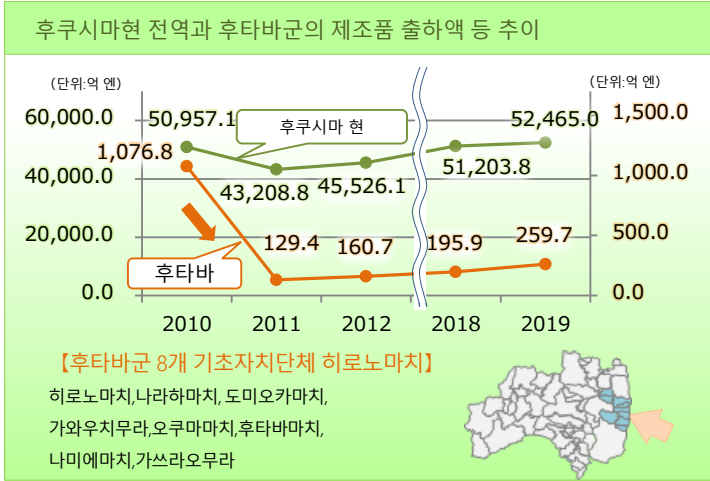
후쿠시마현 전역과 후타바군의 제조품 출하액 등 추이

(단위:억 엔)

(단위:억 엔)

60,000.0
40,000.0
20,000.0
0.0

1,500.0
1,000.0
500.0
0.0

50,957.1
1,076.8
후쿠시마 현
43,208.8
45,526.1
51,203.8
52,465.0
129.4
160.7
195.9
259.7
후타바

2010
2011
2012
2018
2019

【후타바군 8개 기초자치단체 히로노마치】
히로노마치,나라하마치, 도미오카마치,
가와우치무라,오쿠마마치,후타바마치,
나미에마치,가쓰라오무라